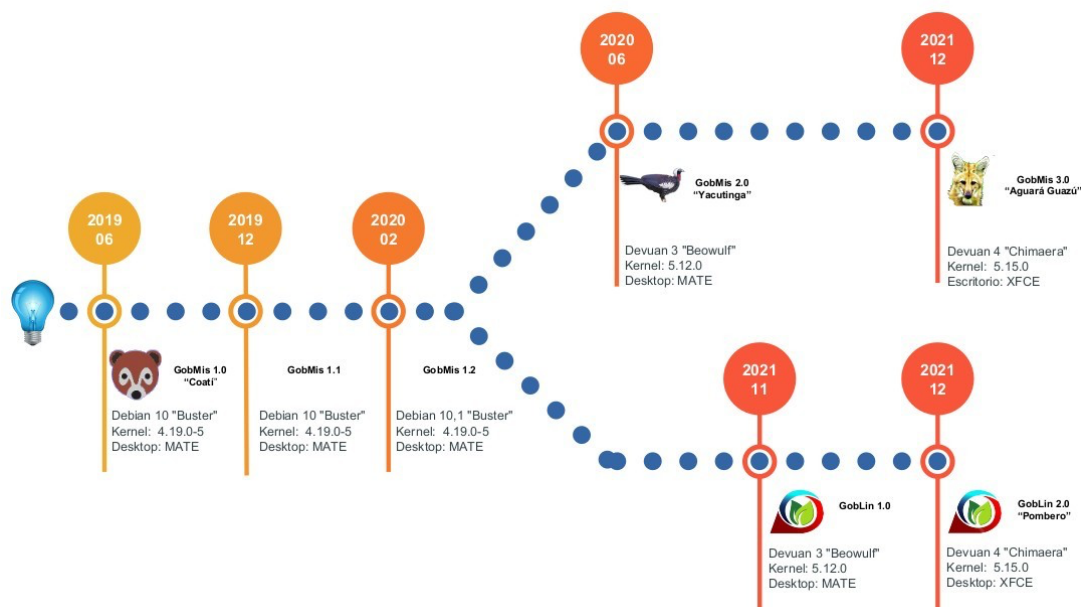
2019
06

GobMis 1.0
"Coatí"

Debian 10 "Buster"
Kernel: 4.19.0-5
Desktop: MATE

2019
12

GobMis 1.1

Debian 10 "Buster"
Kernel: 4.19.0-5
Desktop: MATE

2020
02

GobMis 1.2

Debian 10,1 "Buster"
Kernel: 4.19.0-5
Desktop: MATE

2020
06

GobMis 2.0
"Yacutinga"

Devuan 3 "Beowulf"
Kernel: 5.12.0
Desktop: MATE

2021
12

GobMis 3.0
"Aguará Guazú"

Devuan 4 "Chimaera"
Kernel: 5.15.0
Escritorio: XFCE

2021
11

GobLin 1.0

Devuan 3 "Beowulf"
Kernel: 5.12.0
Desktop: MATE

2021
12

GobLin 2.0
"Pombero"

Devuan 4 "Chimaera"
Kernel: 5.15.0
Desktop: XFCE